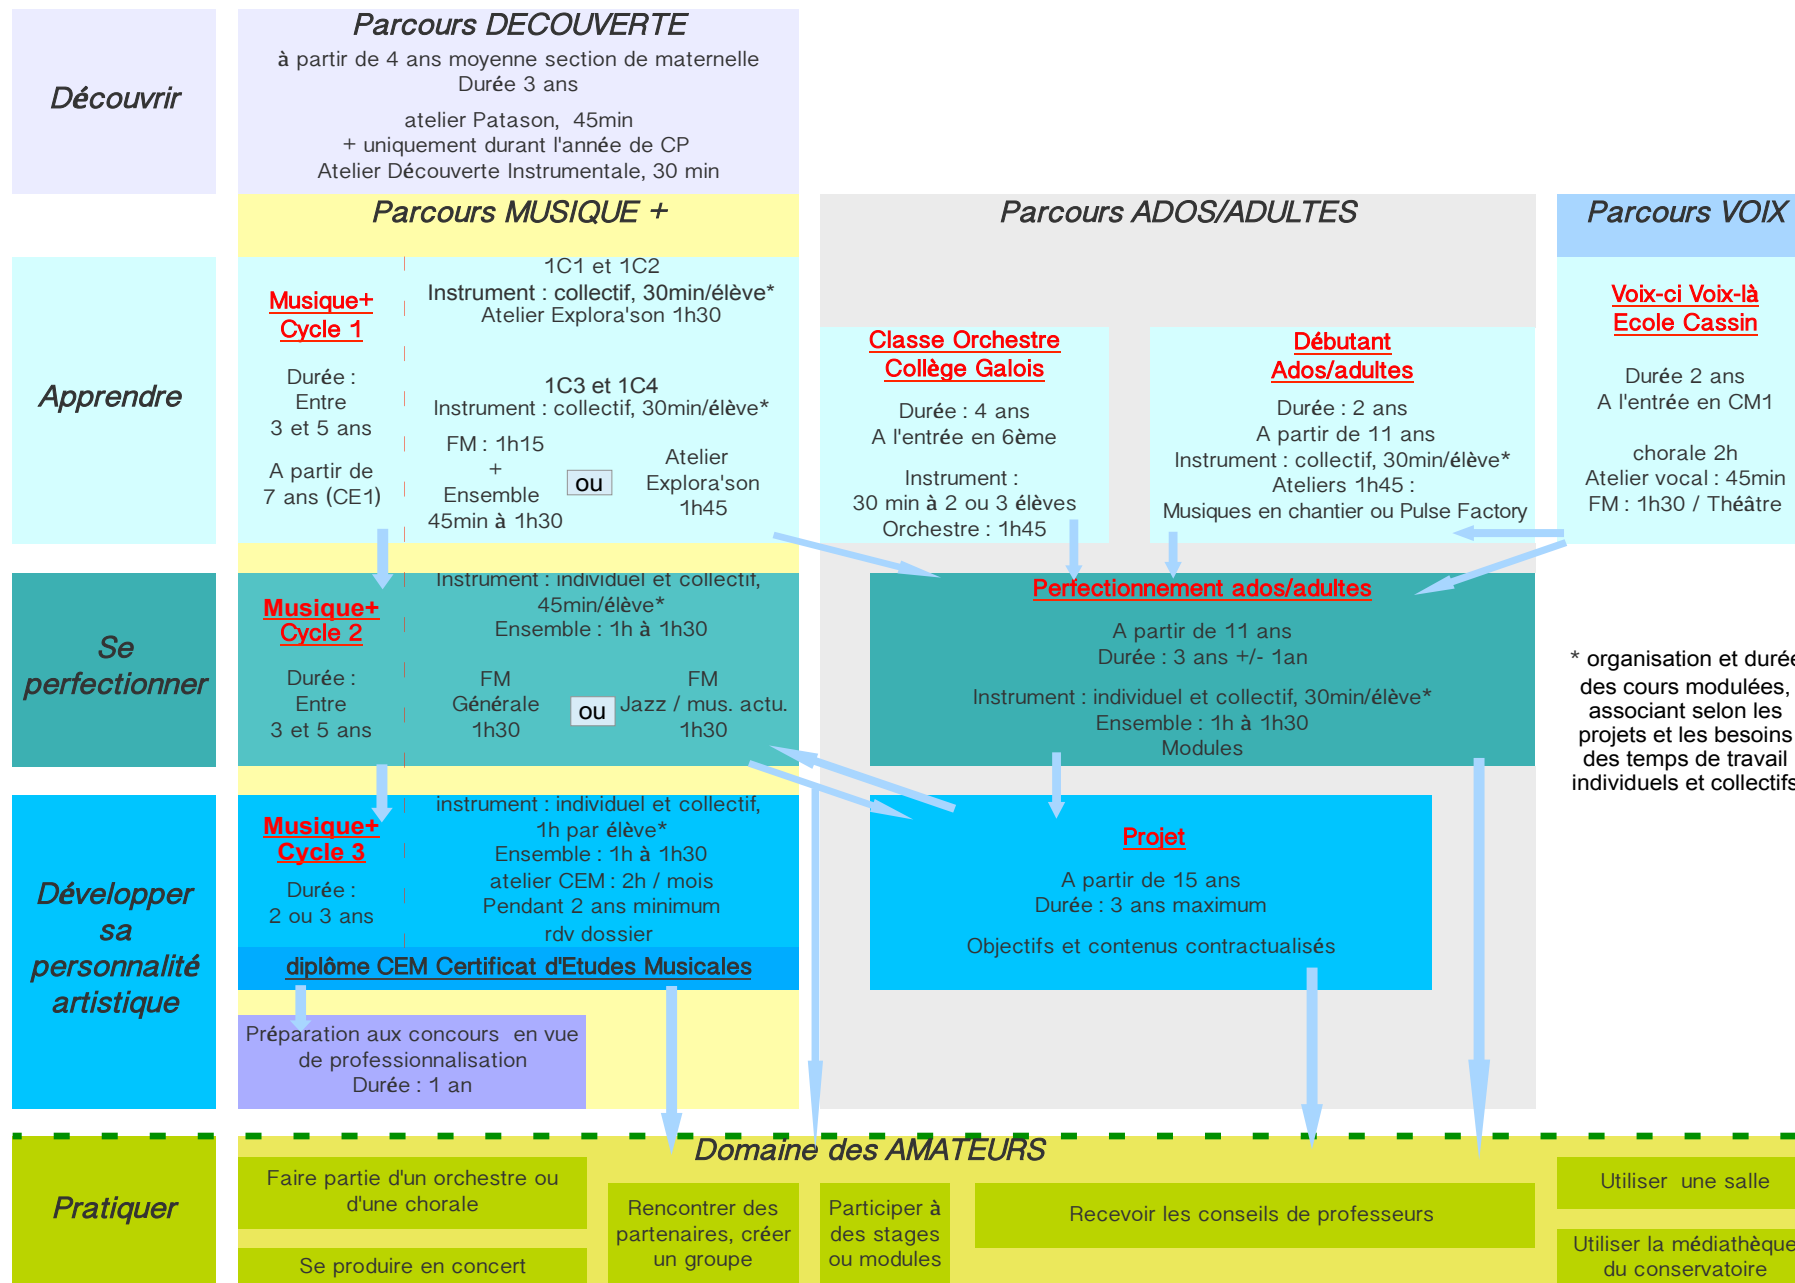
Découvrir

Parcours DECOUVERTE
à partir de 4 ans moyenne section de maternelle
Durée 3 ans
atelier Patason, 45min
+ uniquement durant l'année de CP
Atelier Découverte Instrumentale, 30 min

Parcours MUSIQUE +

Parcours ADOS/ADULTES

Parcours VOIX

Apprendre

Musique+ Cycle 1
Durée : Entre 3 et 5 ans
A partir de 7 ans (CE1)

1C1 et 1C2
Instrument : collectif, 30min/élève*
Atelier Explora'son 1h30

1C3 et 1C4
Instrument : collectif, 30min/élève*
FM : 1h15 + Ensemble 45min à 1h30
ou
Atelier Explora'son 1h45

Classe Orchestre Collège Galois
Durée : 4 ans
A l'entrée en 6ème
Instrument : 30 min à 2 ou 3 élèves
Orchestre : 1h45

Débutant Ados/adultes
Durée : 2 ans
A partir de 11 ans
Instrument : collectif, 30min/élève*
Ateliers 1h45 :
Musiques en chantier ou Pulse Factory

Voix-ci Voix-là Ecole Cassin
Durée 2 ans
A l'entrée en CM1
chorale 2h
Atelier vocal : 45min
FM : 1h30 / Théâtre

Se perfectionner

Musique+ Cycle 2
Durée : Entre 3 et 5 ans

Instrument : individuel et collectif, 45min/élève*
Ensemble : 1h à 1h30
FM Générale 1h30
ou
FM Jazz / mus. actu. 1h30

Perfectionnement ados/adultes
A partir de 11 ans
Durée : 3 ans +/- 1an
Instrument : individuel et collectif, 30min/élève*
Ensemble : 1h à 1h30
Modules

* organisation et durée des cours modulées, associant selon les projets et les besoins des temps de travail individuels et collectifs

Développer sa personnalité artistique

Musique+ Cycle 3
Durée : 2 ou 3 ans

instrument : individuel et collectif, 1h par élève*
Ensemble : 1h à 1h30
atelier CEM : 2h / mois
Pendant 2 ans minimum
rdv dossier

diplôme CEM Certificat d'Etudes Musicales

Préparation aux concours en vue de professionnalisation
Durée : 1 an

Projet
A partir de 15 ans
Durée : 3 ans maximum
Objectifs et contenus contractualisés

Pratiquer

Domaine des AMATEURS

Faire partie d'un orchestre ou d'une chorale

Se produire en concert

Rencontrer des partenaires, créer un groupe

Participer à des stages ou modules

Recevoir les conseils de professeurs

Utiliser une salle

Utiliser la médiathèque du conservatoire